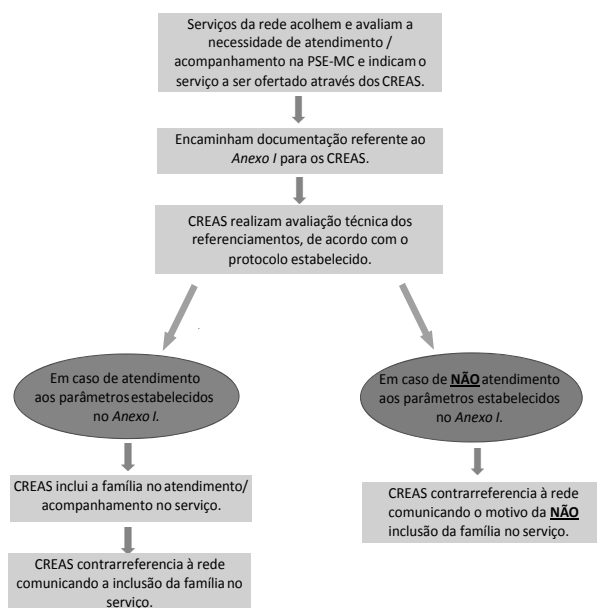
Serviços da rede acolhem e avaliam a necessidade de atendimento / acompanhamento na PSE-MC e indicam o serviço a ser ofertado através dos CREAS.

Encaminham documentação referente ao *Anexo I* para os CREAS.

CREAS realizam avaliação técnica dos referenciamentos, de acordo com o protocolo estabelecido.

Em caso de atendimento aos parâmetros estabelecidos no *Anexo I.*

CREAS inclui a família no atendimento/ acompanhamento no serviço.

CREAS contrarreferencia à rede comunicando a inclusão da família no serviço.

Em caso de **NÃO** atendimento aos parâmetros estabelecidos no *Anexo I.*

CREAS contrarreferencia à rede comunicando o motivo da **NÃO** inclusão da família no serviço.